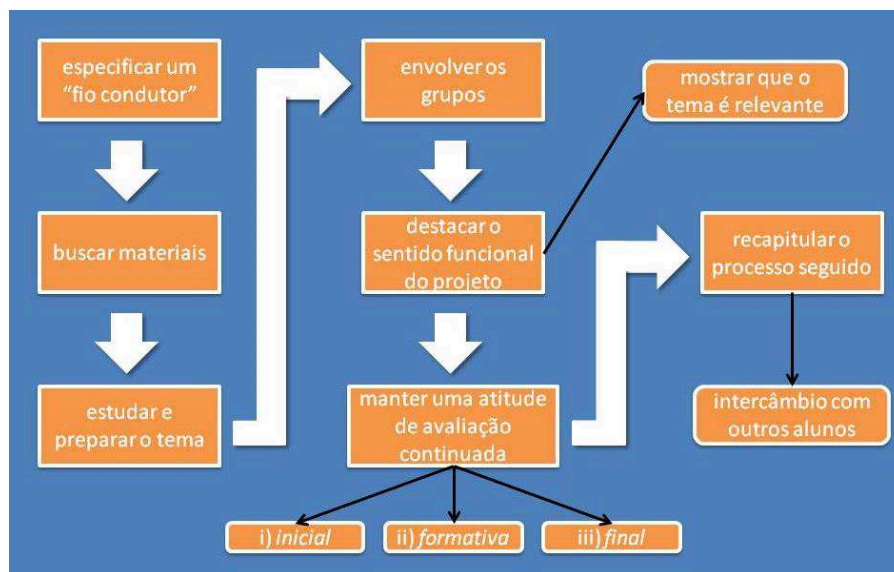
especificar um "fio condutor"

buscar materiais

estudar e preparar o tema

envolver os grupos

destacar o sentido funcional do projeto

manter uma atitude de avaliação continuada

i) *inicial*

ii) *formativa*

iii) *final*

mostrar que o tema é relevante

recapitular o processo seguido

intercâmbio com outros alunos